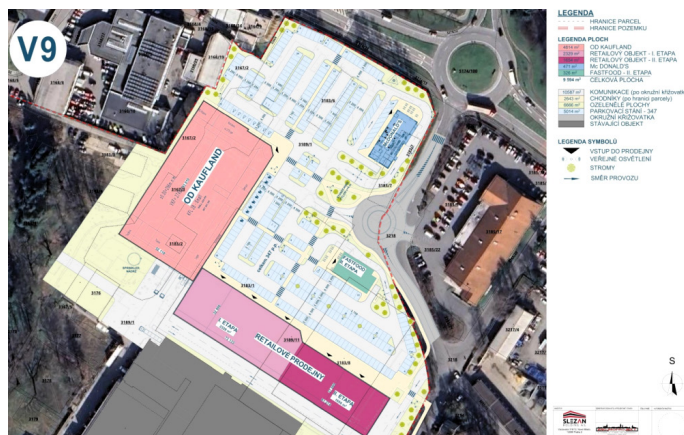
V9

OD KAUFLAND

RETAILOVÉ PRODEJNY

ETAPA

LEGENDA
HRANICE PARCEL
HRANICE POZEMKU

LEGENDA PLOCH
6614 m² OD KAUFLAND
2328 m² RETAILOVÝ OBJEKT - I. ETAPA
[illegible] m² RETAILOVÝ OBJEKT - II. ETAPA
471 m² Mc DONALD'S
326 m² FASTFOOD - II. ETAPA
6 994 m² CELKOVÁ PLOCHA

10687 m² KOMUNIKACE (po okružní křižovatk
2843 m² CHODNÍKY (po hranici parcely)
6996 m² OZELENĚLÉ PLOCHY
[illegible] PARKOVACÍ STÁNÍ - 347
3224 m² OKRUŽNÍ KŘIŽOVATKA
STÁVAJÍCÍ OBJEKT

LEGENDA SYMBOLŮ
VSTUP DO PRODEJNY
VEŘEJNÉ OSVĚTLENÍ
STROMY
SMĚR PROVOZU

S

SLEZAN